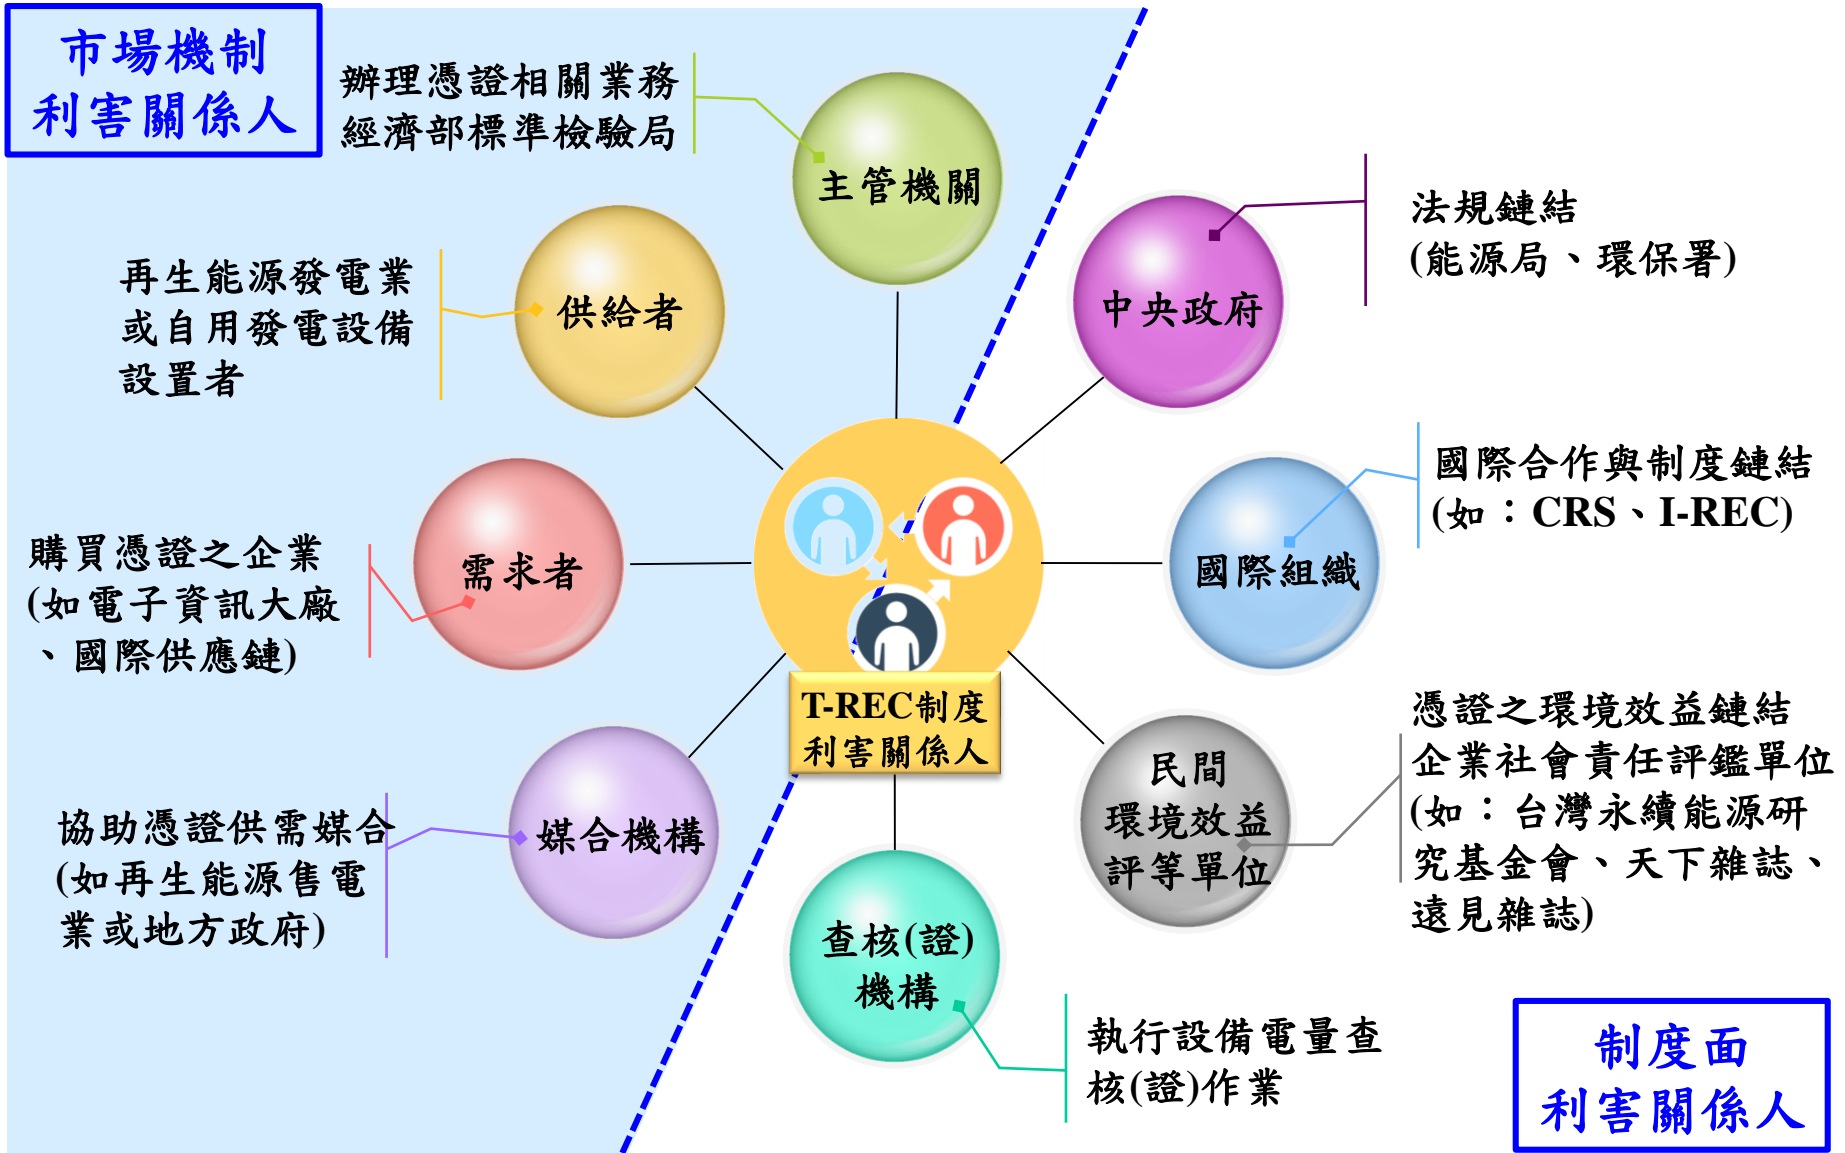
市場機制
利害關係人

辦理憑證相關業務
經濟部標準檢驗局

主管機關

再生能源發電業
或自用發電設備
設置者

供給者

購買憑證之企業
(如電子資訊大廠
、國際供應鏈)

需求者

協助憑證供需媒合
(如再生能源售電
業或地方政府)

媒合機構

T-REC制度
利害關係人

中央政府

法規鏈結
(能源局、環保署)

國際合作與制度鏈結
(如：CRS、I-REC)

國際組織

憑證之環境效益鏈結
企業社會責任評鑑單位
(如：台灣永續能源研究基金會、天下雜誌、遠見雜誌)

民間
環境效益
評等單位

查核(證)
機構

執行設備電量查
核(證)作業

制度面
利害關係人